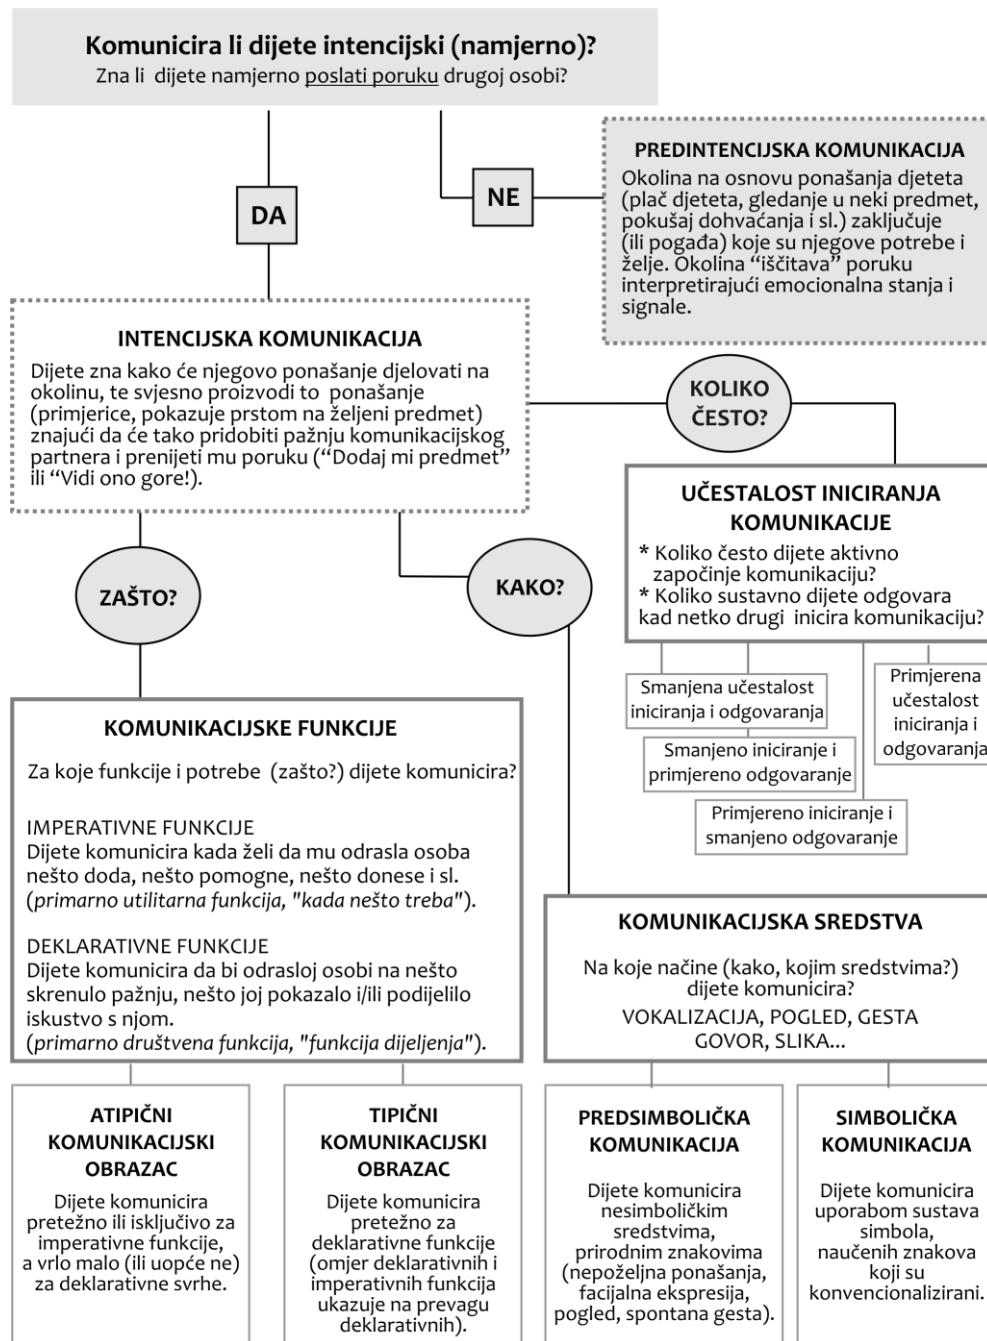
Komunicira li dijete intencijski (namjerno)?
Zna li dijete namjerno poslati poruku drugoj osobi?

DA

NE

PREDINTENCIJSKA KOMUNIKACIJA
Okolina na osnovu ponašanja djeteta (plač djeteta, gledanje u neki predmet, pokušaj dohvaćanja i sl.) zaključuje (ili pogađa) koje su njegove potrebe i želje. Okolina "iščitava" poruku interpretirajući emocionalna stanja i signale.

INTENCIJSKA KOMUNIKACIJA
Dijete zna kako će njegovo ponašanje djelovati na okolinu, te svjesno proizvodi to ponašanje (primjerice, pokazuje prstom na željeni predmet) znajući da će tako pridobiti pažnju komunikacijskog partnera i prenijeti mu poruku ("Dodaj mi predmet" ili "Vidi ono gore!).

KOLIKO ČESTO?

UČESTALOST INICIRANJA KOMUNIKACIJE
* Koliko često dijete aktivno započinje komunikaciju?
* Koliko sustavno dijete odgovara kad netko drugi inicira komunikaciju?

Smanjena učestalost iniciranja i odgovaranja

Smanjeno iniciranje i primjereno odgovaranje

Primjereno iniciranje i smanjeno odgovaranje

Primjerena učestalost iniciranja i odgovaranja

ZAŠTO?

KAKO?

KOMUNIKACIJSKE FUNKCIJE
Za koje funkcije i potrebe (zašto?) dijete komunicira?

IMPERATIVNE FUNKCIJE
Dijete komunicira kada želi da mu odrasla osoba nešto doda, nešto pomogne, nešto donese i sl. (primarno utilitarna funkcija, "kada nešto treba").

DEKLARATIVNE FUNKCIJE
Dijete komunicira da bi odrasloj osobi na nešto skrenulo pažnju, nešto joj pokazalo i/ili podijelilo iskustvo s njom.
(primarno društvena funkcija, "funkcija dijeljenja").

KOMUNIKACIJSKA SREDSTVA
Na koje načine (kako, kojim sredstvima?) dijete komunicira?
VOKALIZACIJA, POGLED, GESTA GOVOR, SLIKA...

ATIPIČNI KOMUNIKACIJSKI OBRAZAC
Dijete komunicira pretežno ili isključivo za imperativne funkcije, a vrlo malo (ili uopće ne) za deklarativne svrhe.

TIPIČNI KOMUNIKACIJSKI OBRAZAC
Dijete komunicira pretežno za deklarativne funkcije (omjer deklarativnih i imperativnih funkcija ukazuje na prevagu deklarativnih).

PREDSIMBOLIČKA KOMUNIKACIJA
Dijete komunicira nesimboličkim sredstvima, prirodnim znakovima (nepoželjna ponašanja, facijalna ekspresija, pogled, spontana gesta).

SIMBOLIČKA KOMUNIKACIJA
Dijete komunicira uporabom sustava simbola, naučenih znakova koji su konvencionalizirani.